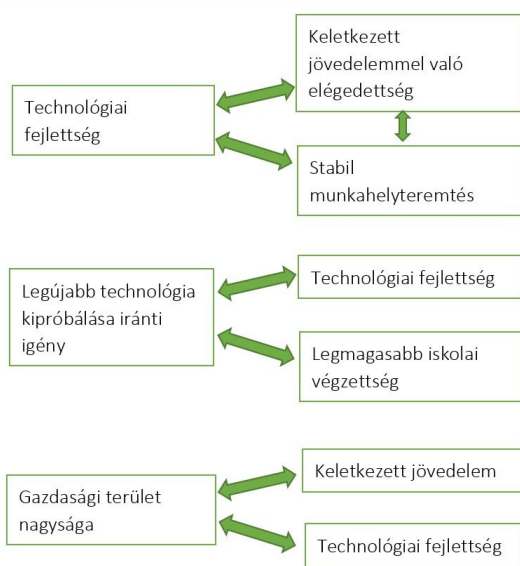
Technológiai fejlettség

Keletkezett jövedelemmel való elégedettség

Stabil munkahelyteremtés

Legújabb technológia kipróbálása iránti igény

Technológiai fejlettség

Legmagasabb iskolai végzettség

Gazdasági terület nagysága

Keletkezett jövedelem

Technológiai fejlettség